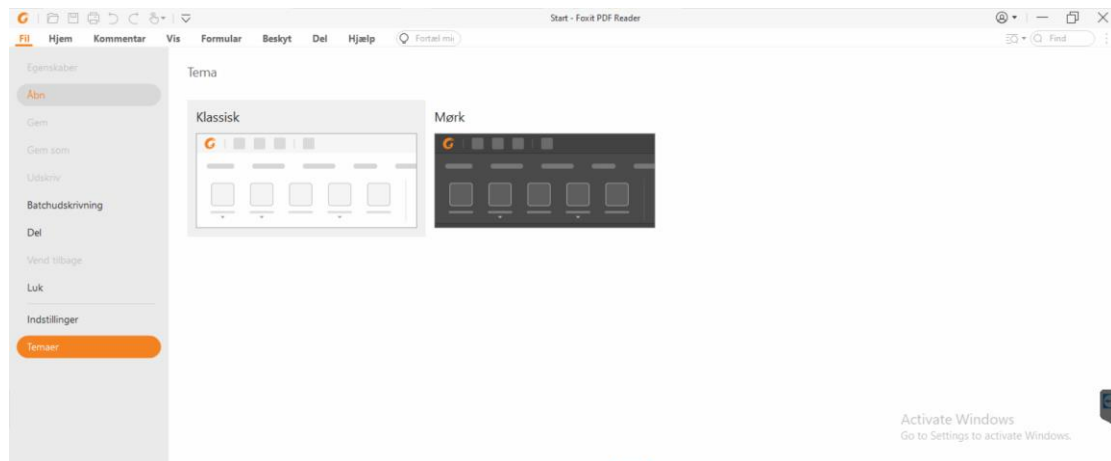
Start - Foxit PDF Reader

Fil Hjem Kommentar Vis Formular Beskyt Del Hjælp Fortæl mig

Find

Egenskaber
Åbn
Gem
Gem som
Udskriv
Batchudskrivning
Del
Vend tilbage
Luk
Indstillinger
Temaer

Tema

Klassisk

Mørk

Activate Windows
Go to Settings to activate Windows.